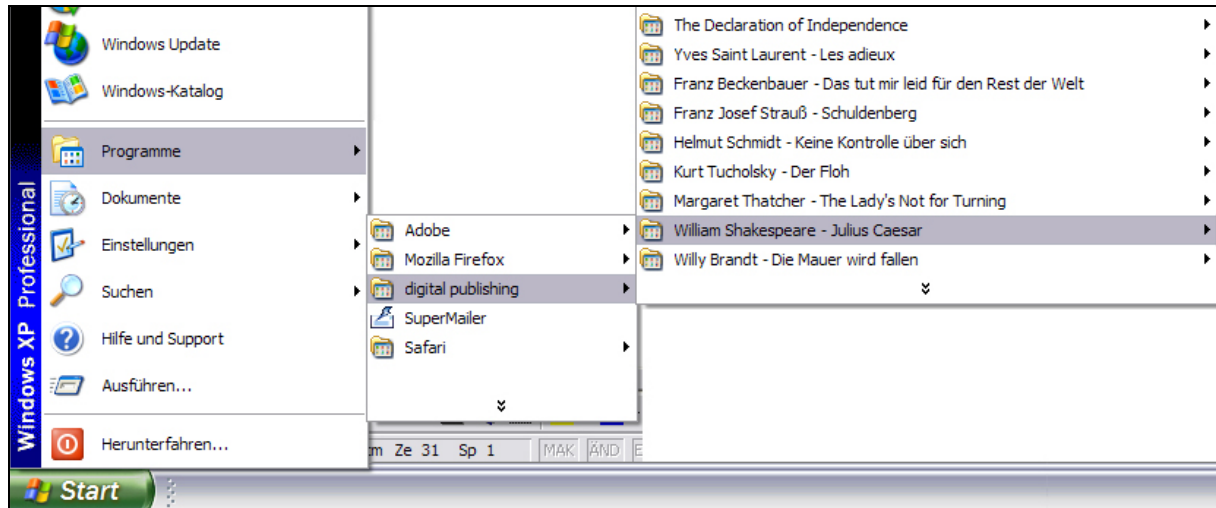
Windows Update
Windows-Katalog
Programme
Dokumente
Einstellungen
Suchen
Hilfe und Support
Ausführen...
Herunterfahren...
Windows XP Professional

Adobe
Mozilla Firefox
digital publishing
SuperMailer
Safari

The Declaration of Independence
Yves Saint Laurent - Les adieux
Franz Beckenbauer - Das tut mir leid für den Rest der Welt
Franz Josef Strauß - Schuldenberg
Helmut Schmidt - Keine Kontrolle über sich
Kurt Tucholsky - Der Floh
Margaret Thatcher - The Lady's Not for Turning
William Shakespeare - Julius Caesar
Willy Brandt - Die Mauer wird fallen

m Ze 31 Sp 1 MAK ÄND E

Start